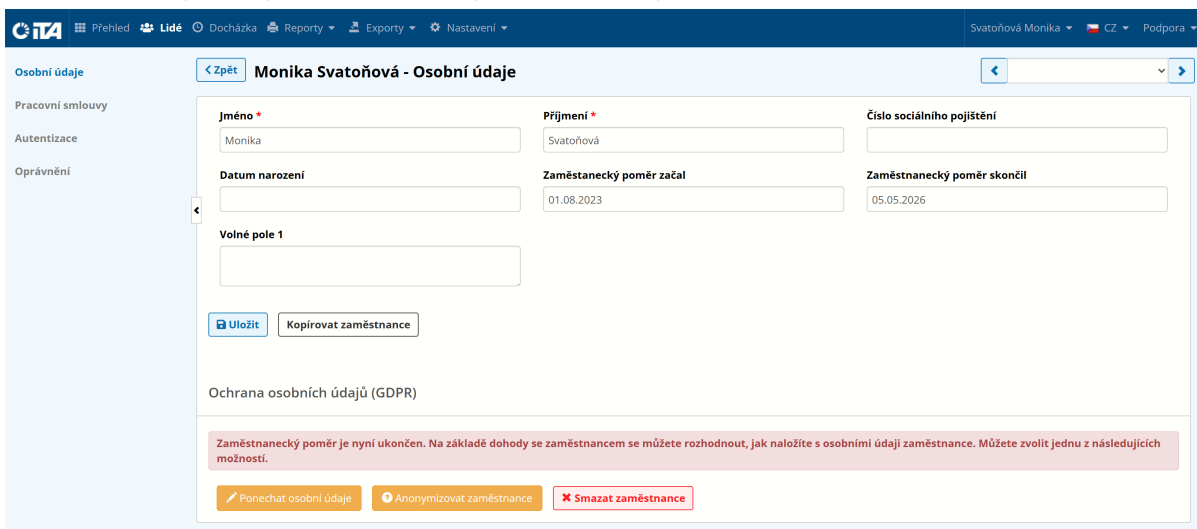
CiTA Přehled Lidé Docházka Reporty Exporty Nastavení Svatoňová Monika CZ Podpora

Osobní údaje
Pracovní smlouvy
Autentizace
Oprávnění

< Zpět Monika Svatoňová - Osobní údaje

Jméno *
Monika
Příjmení *
Svatoňová
Číslo sociálního pojištění

Datum narození
Zaměstnanecký poměr začal
01.08.2023
Zaměstnanecký poměr skončil
05.05.2026

Volné pole 1

Uložit
Kopírovat zaměstnance

Ochrana osobních údajů (GDPR)

Zaměstnanecký poměr je nyní ukončen. Na základě dohody se zaměstnancem se můžete rozhodnout, jak naložíte s osobními údaji zaměstnance. Můžete zvolit jednu z následujících možností.

Ponechat osobní údaje
Anonymizovat zaměstnance
Smazat zaměstnance